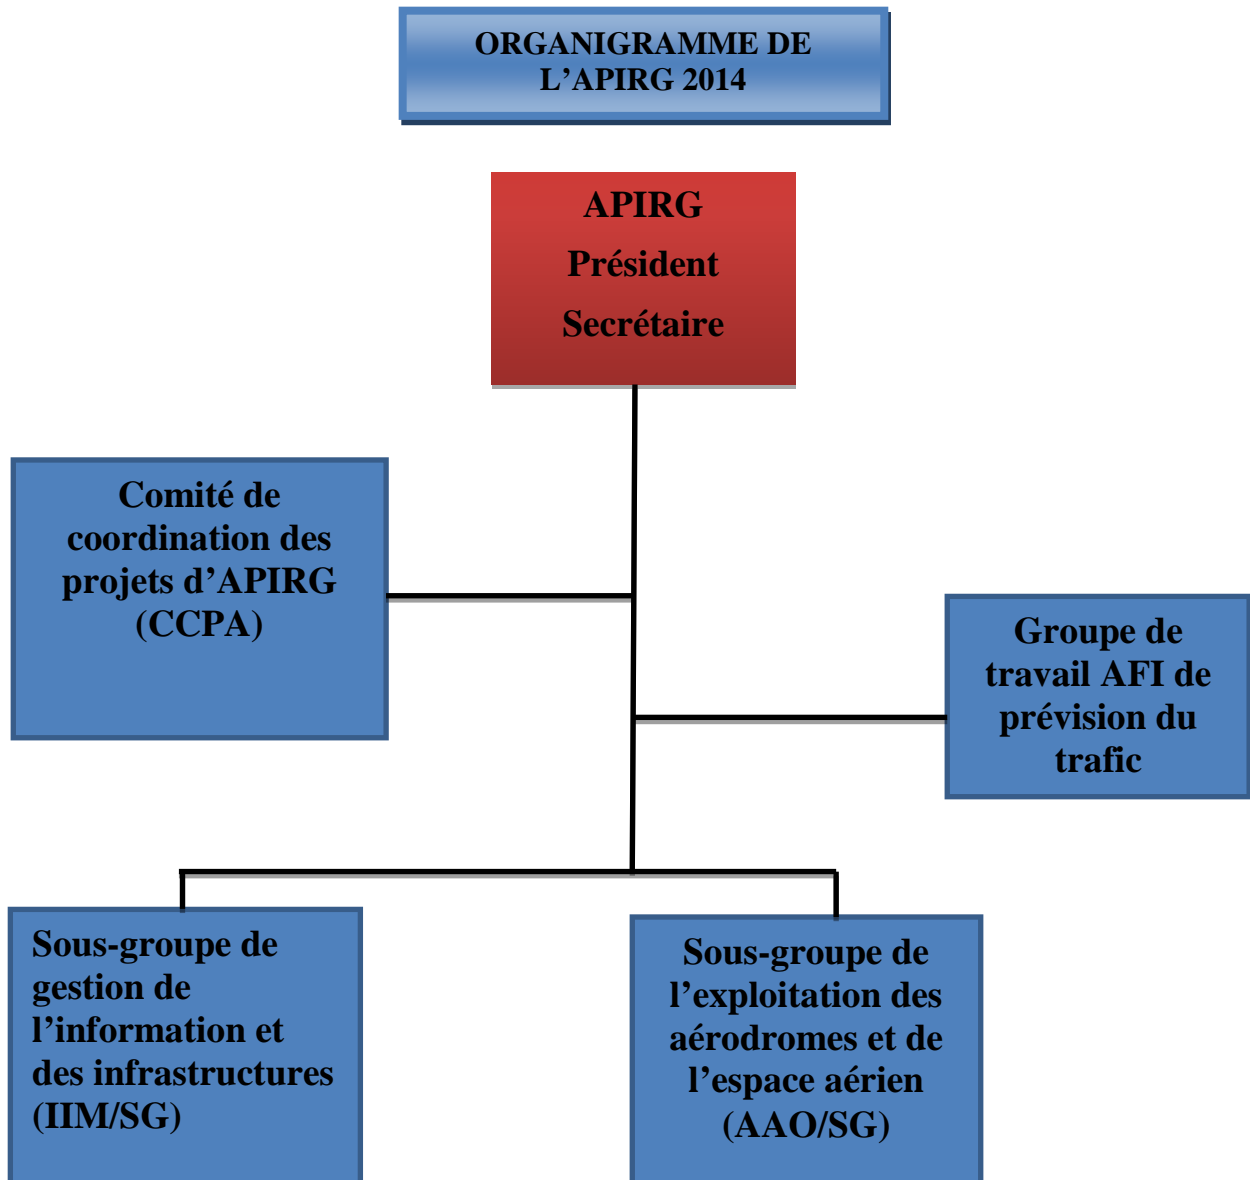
ORGANIGRAMME DE L’APIRG 2014

APIRG
Président
Secrétaire

Comité de coordination des projets d’APIRG (CCPA)

Groupe de travail AFI de prévision du trafic

Sous-groupe de gestion de l’information et des infrastructures (IIM/SG)

Sous-groupe de l’exploitation des aérodromes et de l’espace aérien (AAO/SG)